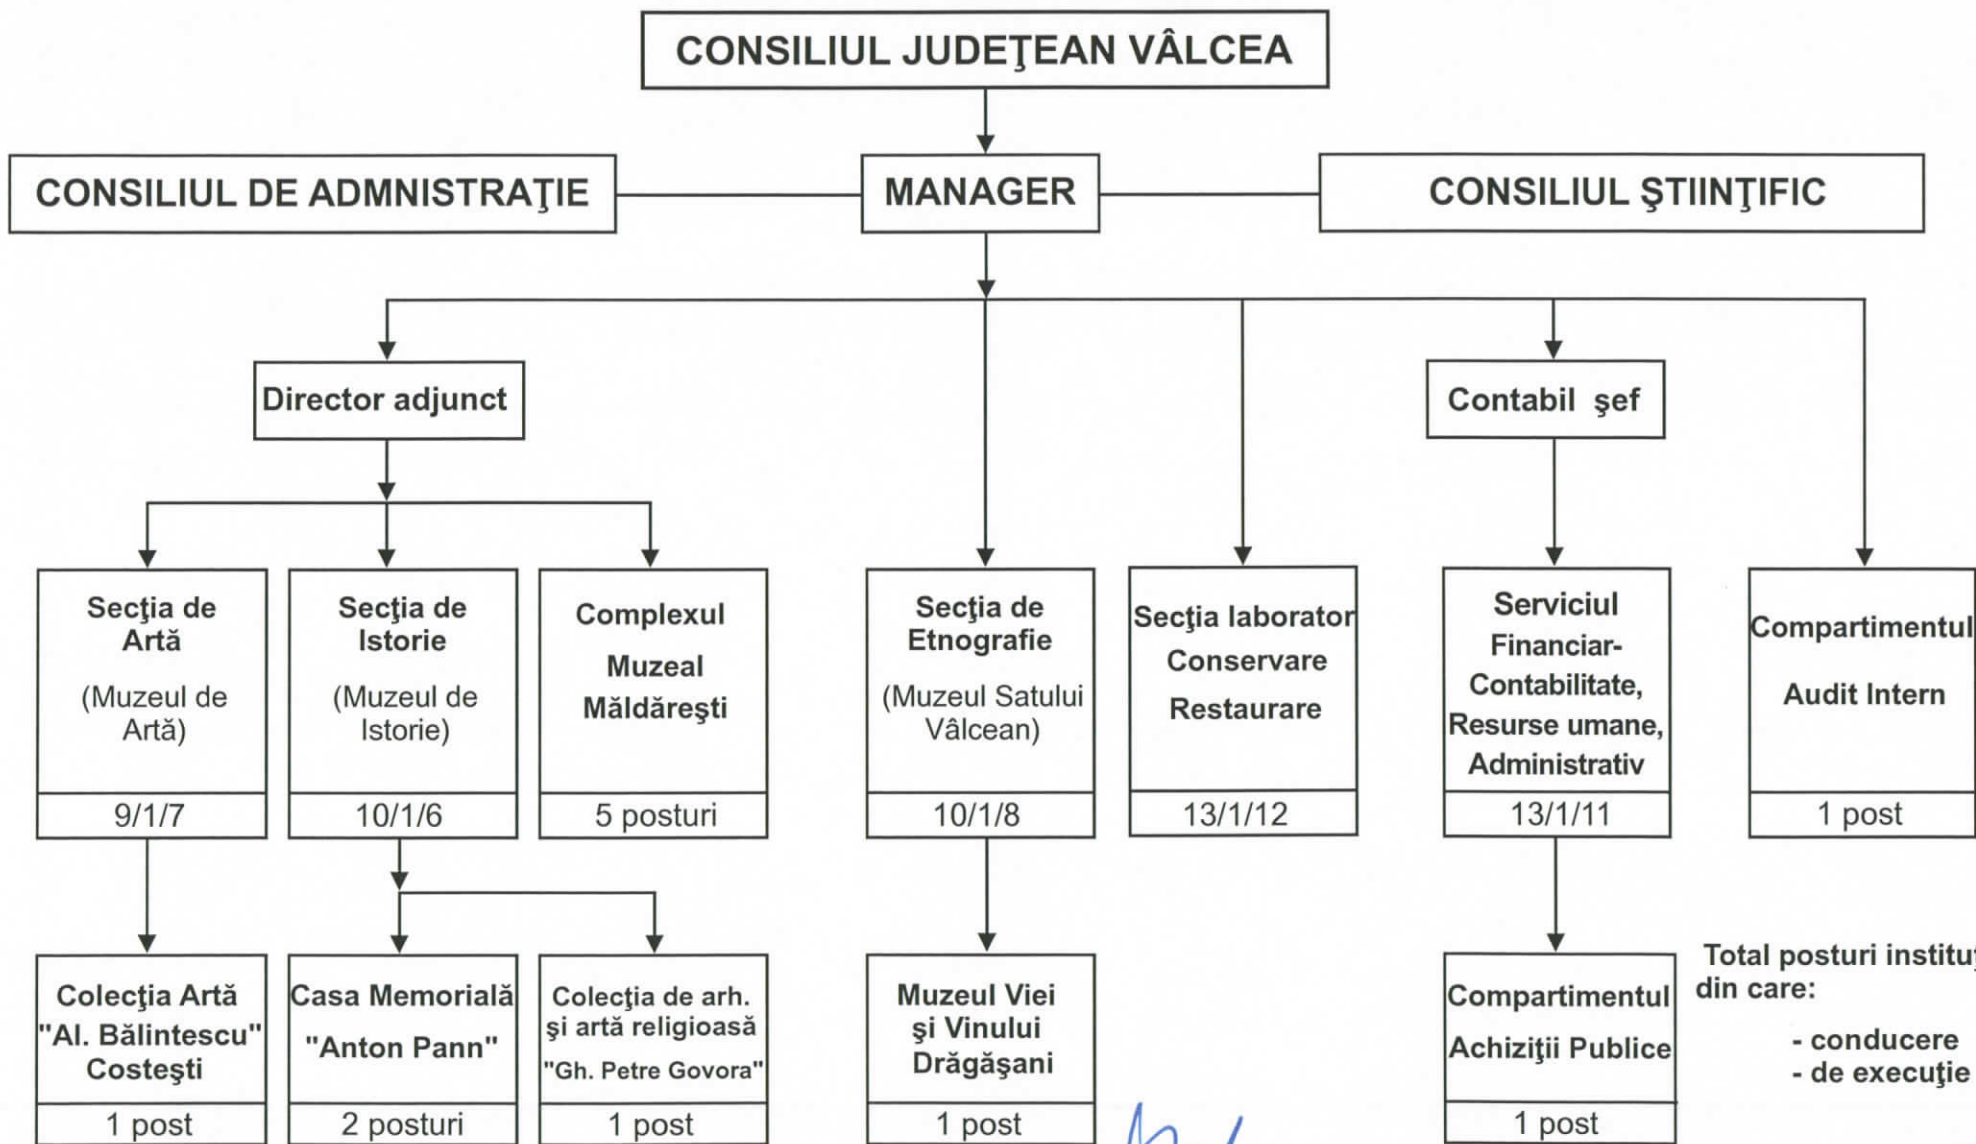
CONSILIUL JUDEŢEAN VÂLCEA

CONSILIUL DE ADMNISTRAŢIE

MANAGER

CONSILIUL ŞTIINŢIFIC

Director adjunct

Contabil şef

Secţia de Artă (Muzeul de Artă)
9/1/7

Secţia de Istorie (Muzeul de Istorie)
10/1/6

Complexul Muzeal Măldăreşti
5 posturi

Secţia de Etnografie (Muzeul Satului Vâlcean)
10/1/8

Secţia laborator Conservare Restaurare
13/1/12

Serviciul Financiar-Contabilitate, Resurse umane, Administrativ
13/1/11

Compartimentul Audit Intern
1 post

Colecţia Artă "Al. Bălintescu" Costeşti
1 post

Casa Memorială "Anton Pann"
2 posturi

Colecţia de arh. şi artă religioasă "Gh. Petre Govora"
1 post

Muzeul Viei şi Vinului Drăgăşani
1 post

Compartimentul Achiziţii Publice
1 post

Total posturi institu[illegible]
din care:
- conducere
- de execuţie